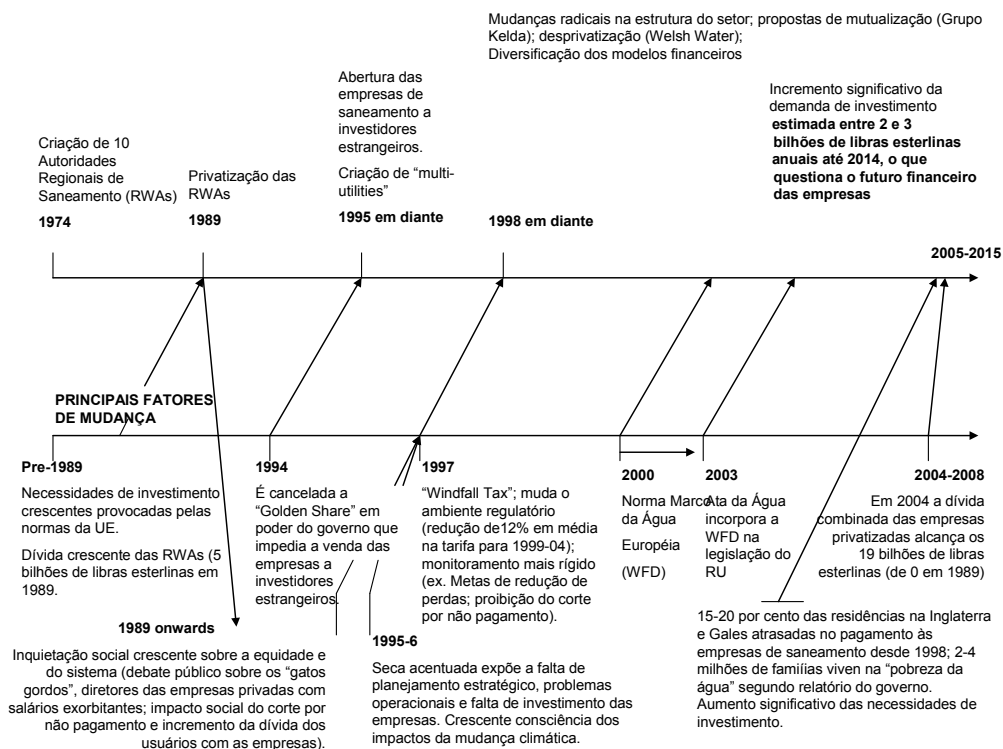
Mudanças radicais na estrutura do setor; propostas de mutualização (Grupo Kelda); desprivatização (Welsh Water); Diversificação dos modelos financeiros

Abertura das empresas de saneamento a investidores estrangeiros.

Criação de "multi-utilities"

Incremento significativo da demanda de investimento **estimada entre 2 e 3 bilhões de libras esterlinas anuais até 2014, o que questiona o futuro financeiro das empresas**

Criação de 10 Autoridades Regionais de Saneamento (RWAs)

Privatização das RWAs

**1974**

**1989**

**1995 em diante**

**1998 em diante**

**2005-2015**

**PRINCIPAIS FATORES DE MUDANÇA**

**Pre-1989**

Necessidades de investimento crescentes provocadas pelas normas da UE.

Dívida crescente das RWAs (5 bilhões de libras esterlinas em 1989.

**1994**

É cancelada a "Golden Share" em poder do governo que impedia a venda das empresas a investidores estrangeiros.

**1997**

"Windfall Tax"; muda o ambiente regulatório (redução de12% em média na tarifa para 1999-04); monitoramento mais rígido (ex. Metas de redução de perdas; proibição do corte por não pagamento).

**2000**

Norma Marco da Água Européia

(WFD)

**2003**

Ata da Água incorpora a WFD na legislação do RU

**2004-2008**

Em 2004 a dívida combinada das empresas privatizadas alcança os 19 bilhões de libras esterlinas (de 0 em 1989)

**1989 onwards**

Inquietação social crescente sobre a equidade e do sistema (debate público sobre os "gatos gordos", diretores das empresas privadas com salários exorbitantes; impacto social do corte por não pagamento e incremento da dívida dos usuários com as empresas).

**1995-6**

Seca acentuada expõe a falta de planejamento estratégico, problemas operacionais e falta de investimento das empresas. Crescente consciência dos impactos da mudança climática.

15-20 por cento das residências na Inglaterra e Gales atrasadas no pagamento às empresas de saneamento desde 1998; 2-4 milhões de famílias viven na "pobreza da água" segundo relatório do governo. Aumento significativo das necessidades de investimento.